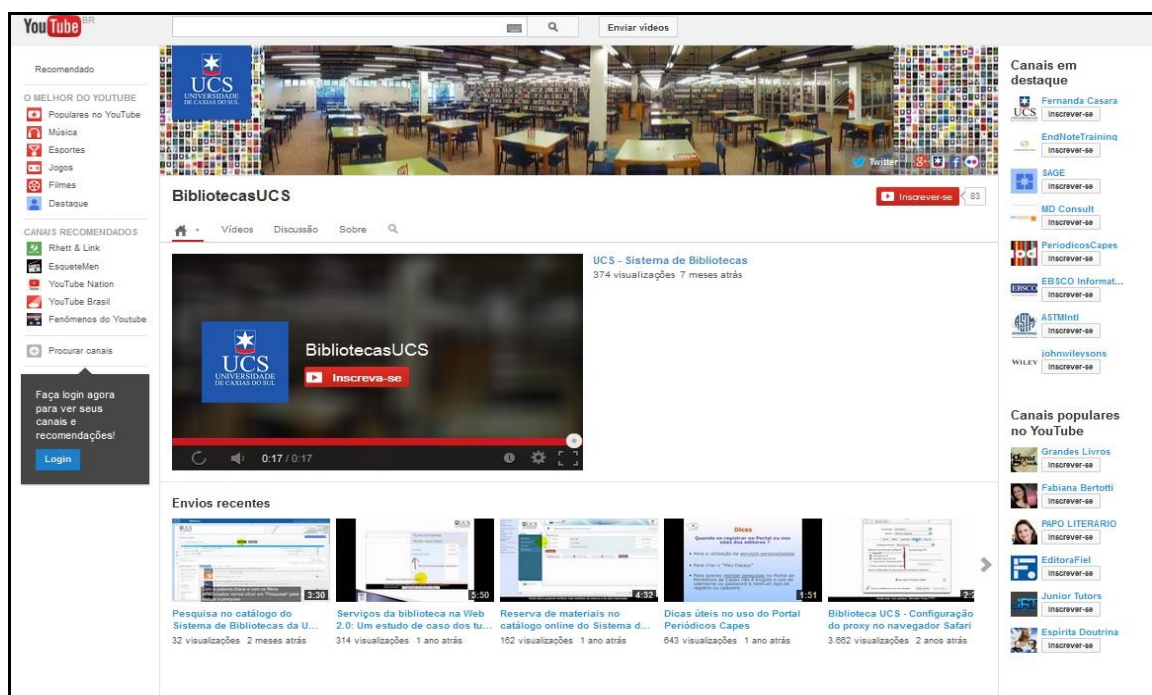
YouTube BR

Enviar vídeos

Recomendado

O MELHOR DO YOUTUBE
Populares no YouTube
Música
Esportes
Jogos
Filmes
Destaque

CANAIS RECOMENDADOS
Rhett & Link
EsqueteMen
YouTube Nation
YouTube Brasil
Fenômenos do Youtube

Procurar canais

Faça login agora para ver seus canais e recomendações!

Login

UCS UNIVERSIDADE DE CAXIAS DO SUL

Twitter

BibliotecasUCS

Inscrever-se 83

Vídeos Discussão Sobre

UCS UNIVERSIDADE DE CAXIAS DO SUL
BibliotecasUCS
Inscreva-se

0:17 / 0:17

UCS - Sistema de Bibliotecas
374 visualizações 7 meses atrás

Envios recentes

3:30
Pesquisa no catálogo do Sistema de Bibliotecas da U...
32 visualizações 2 meses atrás

5:50
Serviços da biblioteca na Web 2.0: Um estudo de caso dos tu...
314 visualizações 1 ano atrás

4:32
Reserva de materiais no catálogo online do Sistema d...
162 visualizações 1 ano atrás

Dicas
Quando se registrar no Portal no você dos editores?
1:51
Dicas úteis no uso do Portal Periódicos Capes
643 visualizações 1 ano atrás

Biblioteca UCS - Configuração do proxy no navegador Safari
3.662 visualizações 2 anos atrás

Canais em destaque
Fernanda Casara
Inscrever-se
EndNoteTraining
Inscrever-se
SAGE
Inscrever-se
MD Consult
Inscrever-se
PeriodicosCapes
Inscrever-se
EBSCO Informat...
Inscrever-se
ASTMIntl
Inscrever-se
johnwileysons
Inscrever-se

Canais populares no YouTube
Grandes Livros
Inscrever-se
Fabiana Bertotti
Inscrever-se
PAPO LITERÁRIO
Inscrever-se
EditoraFiel
Inscrever-se
Junior Tutors
Inscrever-se
Espírita Doutrina
Inscrever-se